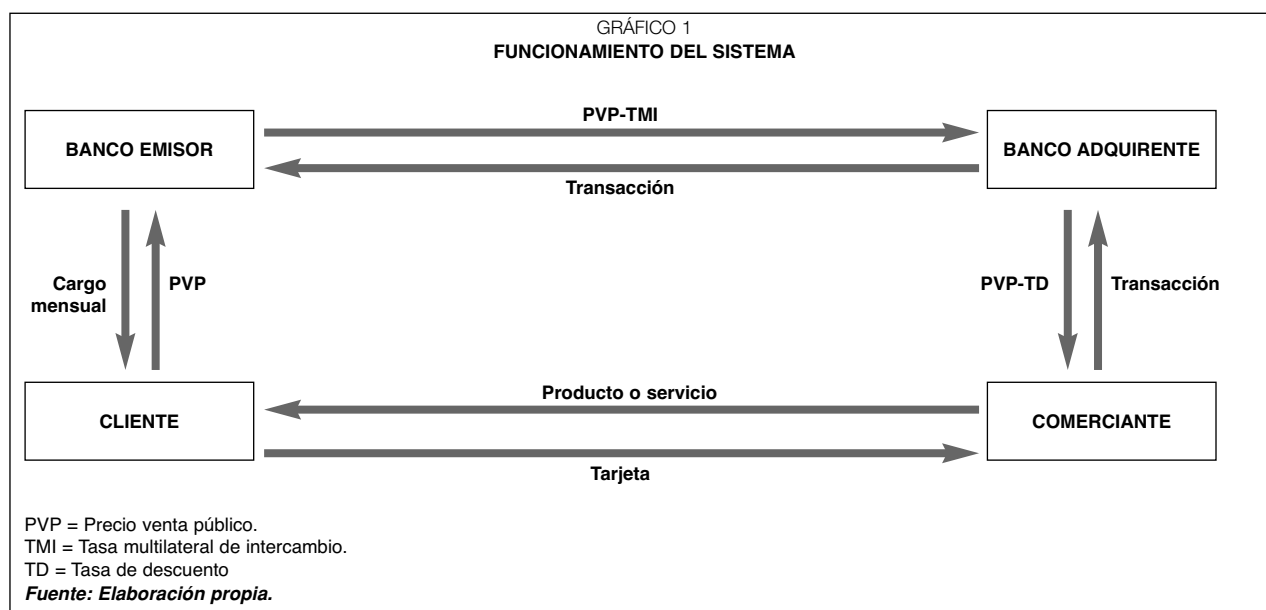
GRÁFICO 1
FUNCIONAMIENTO DEL SISTEMA

BANCO EMISOR

PVP-TMI

Transacción

BANCO ADQUIRENTE

Cargo mensual

PVP

PVP-TD

Transacción

CLIENTE

Producto o servicio

Tarjeta

COMERCIANTE

PVP = Precio venta público.
TMI = Tasa multilateral de intercambio.
TD = Tasa de descuento
Fuente: Elaboración propia.